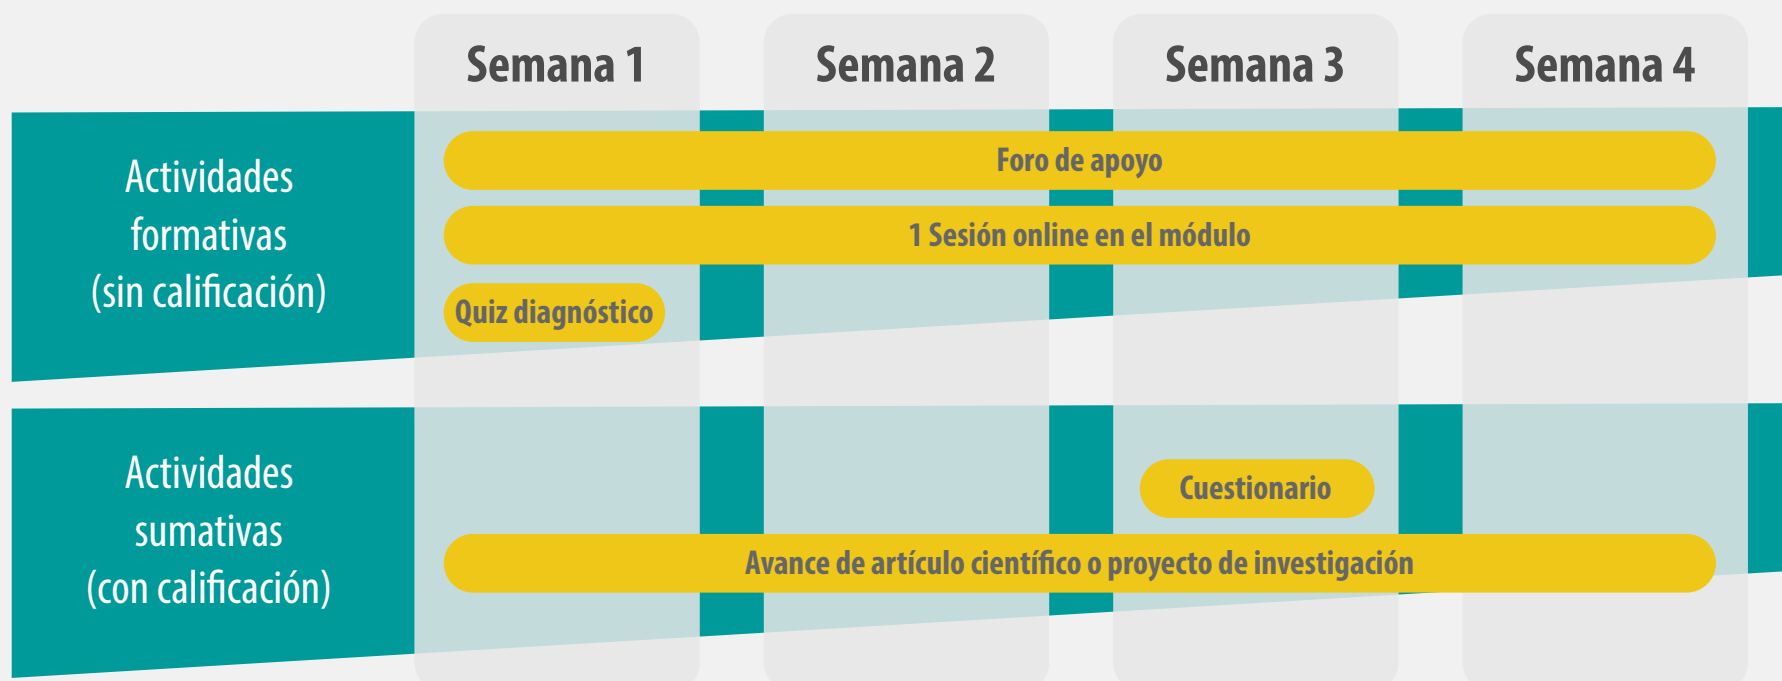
| | Semana 1 | Semana 2 | Semana 3 | Semana 4 |
|---|---|---|---|---|
| Actividades formativas (sin calificación) | Foro de apoyo | | | |
| | 1 Sesión online en el módulo | | | |
| | Quiz diagnóstico | | | |
| Actividades sumativas (con calificación) | | | Cuestionario | |
| | Avance de artículo científico o proyecto de investigación | | | |